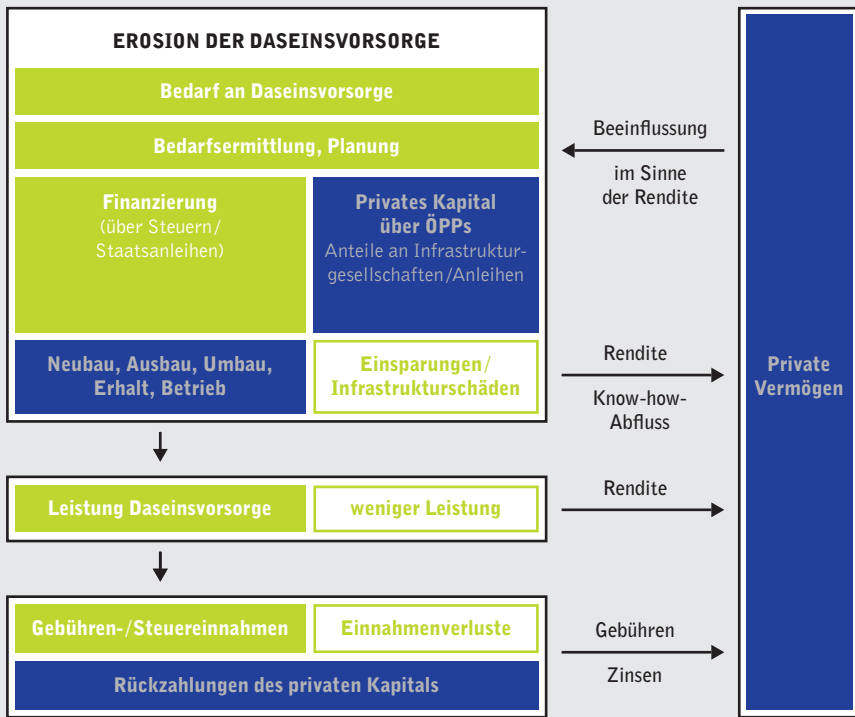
EROSION DER DASEINSVORSORGE

Bedarf an Daseinsvorsorge

Bedarfsermittlung, Planung

Finanzierung
(über Steuern/
Staatsanleihen)

Privates Kapital
über ÖPPs
Anteile an Infrastrukturgesellschaften/Anleihen

Neubau, Ausbau, Umbau, Erhalt, Betrieb

Einsparungen/
Infrastrukturschäden

Beeinflussung

im Sinne
der Rendite

Rendite

Know-how-Abfluss

Private
Vermögen

Leistung Daseinsvorsorge

weniger Leistung

Rendite

Gebühren-/Steuereinnahmen

Einnahmenverluste

Rückzahlungen des privaten Kapitals

Gebühren

Zinsen